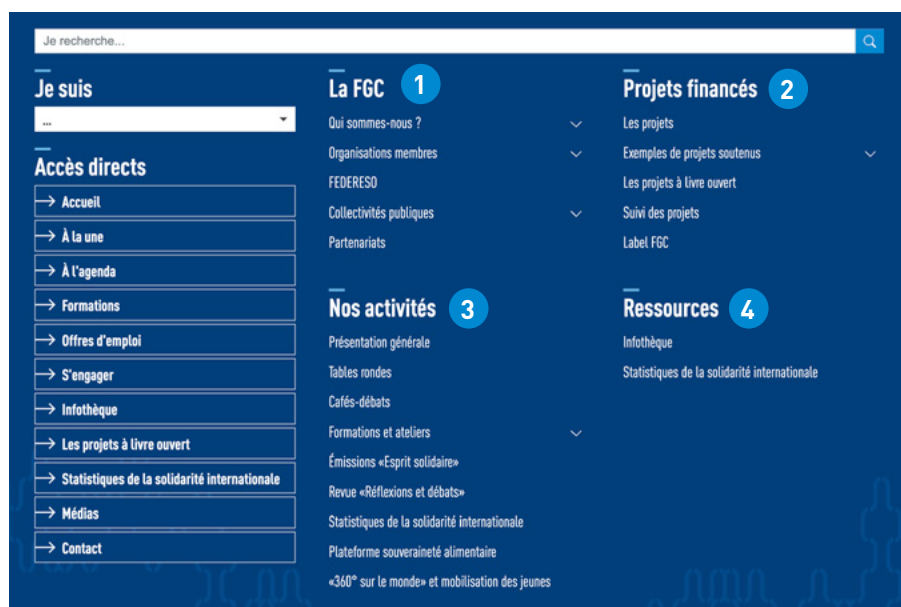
Je recherche...

Je suis
...

Accès directs
Accueil
À la une
À l'agenda
Formations
Offres d'emploi
S'engager
Infothèque
Les projets à livre ouvert
Statistiques de la solidarité internationale
Médias
Contact

La FGC 1
Qui sommes-nous ?
Organisations membres
FEDERESO
Collectivités publiques
Partenariats

Nos activités 3
Présentation générale
Tables rondes
Cafés-débats
Formations et ateliers
Émissions «Esprit solidaire»
Revue «Réflexions et débats»
Statistiques de la solidarité internationale
Plateforme souveraineté alimentaire
«360° sur le monde» et mobilisation des jeunes

Projets financés 2
Les projets
Exemples de projets soutenus
Les projets à livre ouvert
Suivi des projets
Label FGC

Ressources 4
Infothèque
Statistiques de la solidarité internationale